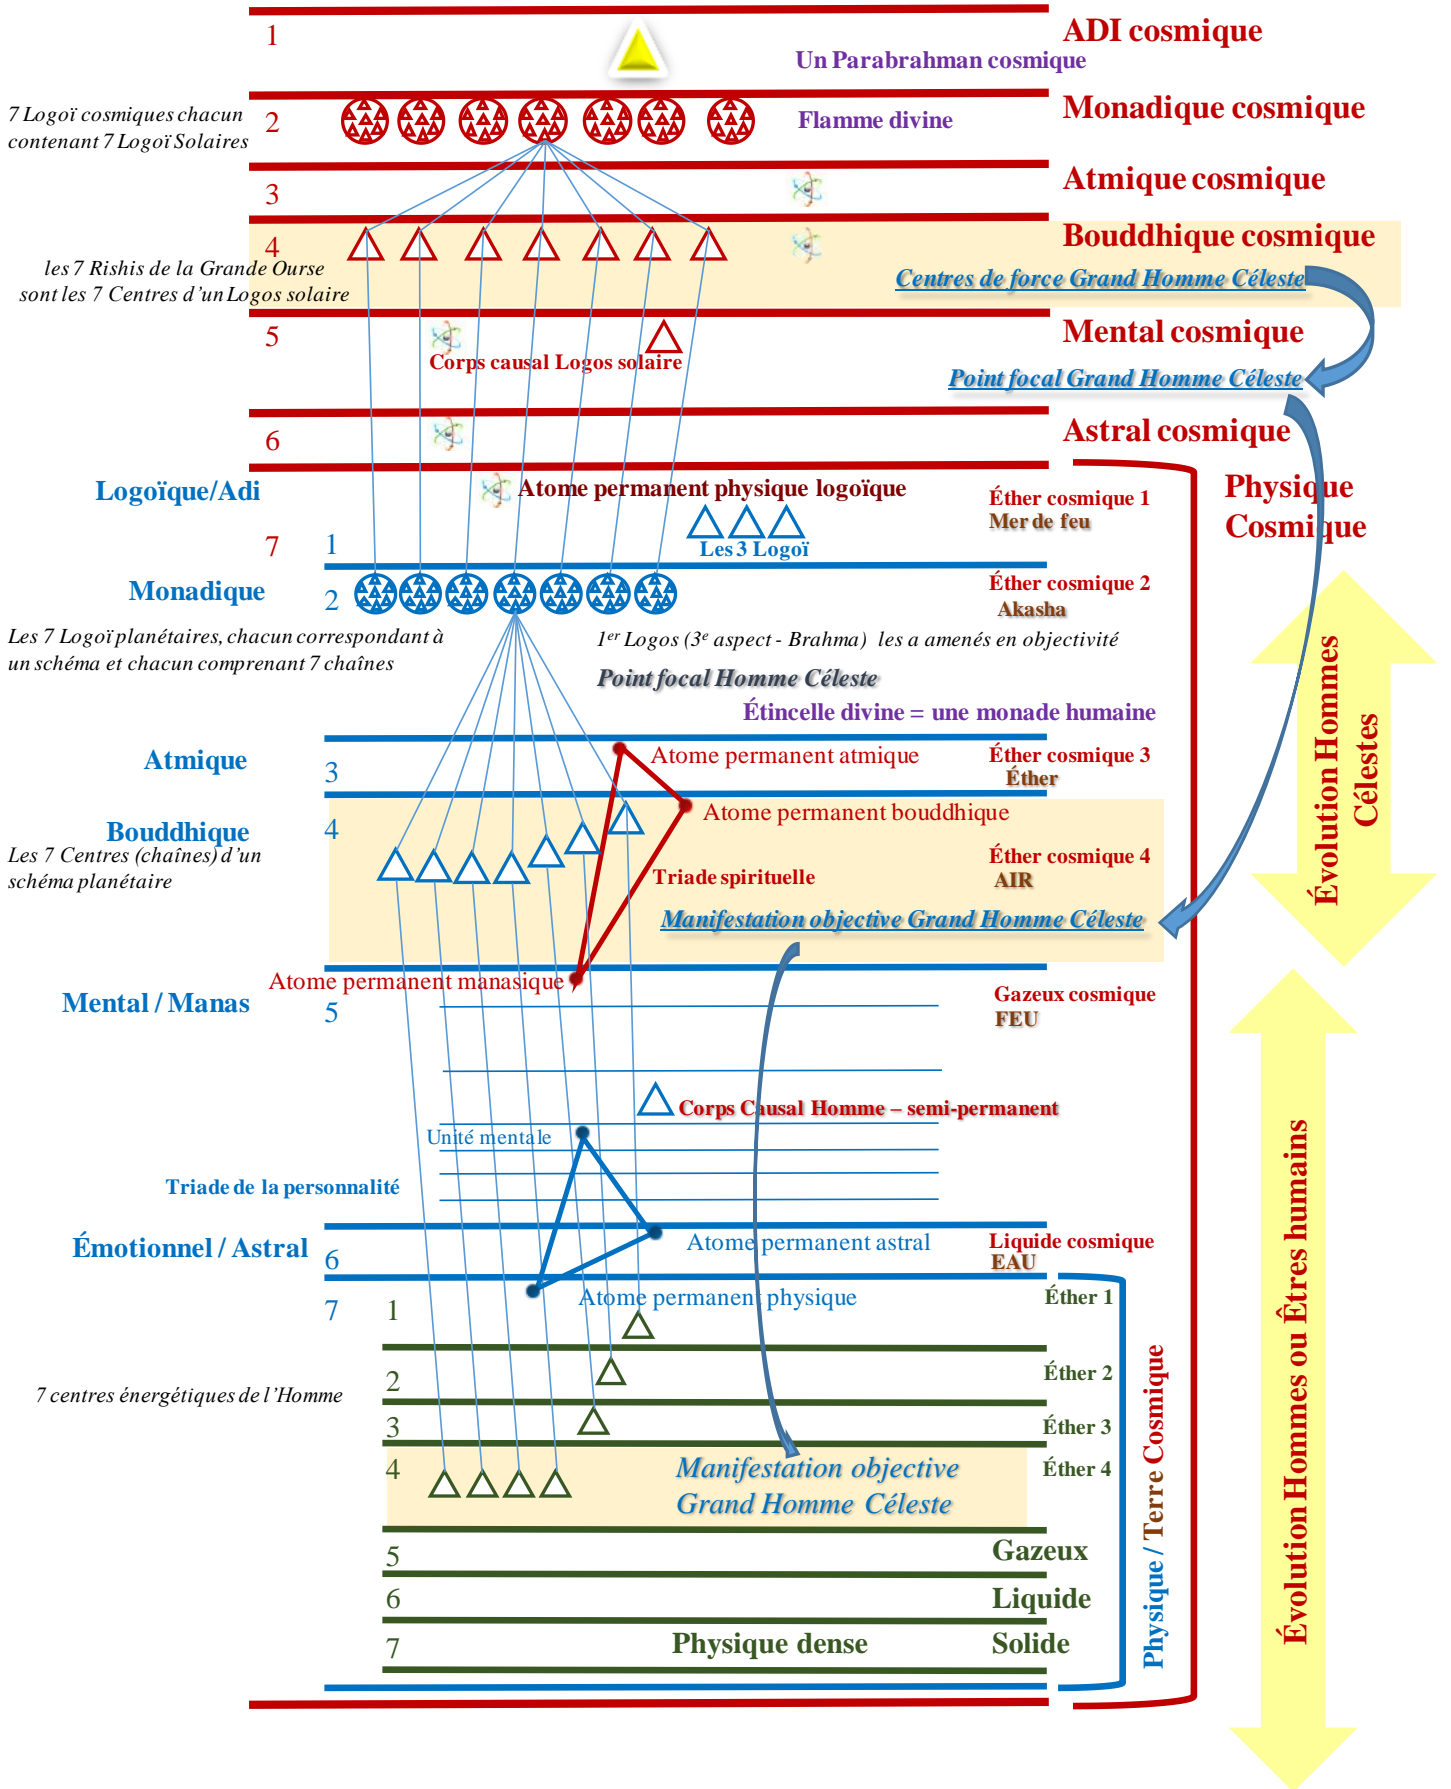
1
ADI cosmique
Un Parabrahman cosmique

7 Logoï cosmiques chacun contenant 7 Logoï Solaires
2
Flamme divine
Monadique cosmique

3
Atmique cosmique

4
Bouddhique cosmique
les 7 Rishis de la Grande Ourse sont les 7 Centres d'un Logos solaire
Centres de force Grand Homme Céleste

5
Mental cosmique
Corps causal Logos solaire
Point focal Grand Homme Céleste

6
Astral cosmique

Logoïque/Adi
Atome permanent physique logoïque
Éther cosmique 1
Mer de feu
Physique Cosmique
7
1
Les 3 Logoï

Monadique
2
Éther cosmique 2
Akasha
Les 7 Logoï planétaires, chacun correspondant à un schéma et chacun comprenant 7 chaînes
$1^{er}$ Logos ($3^{e}$ aspect - Brahma) les a amenés en objectivité
Point focal Homme Céleste
Étincelle divine = une monade humaine

Atmique
3
Atome permanent atmique
Éther cosmique 3
Éther

Bouddhique
4
Les 7 Centres (chaînes) d'un schéma planétaire
Atome permanent bouddhique
Éther cosmique 4
AIR
Triade spirituelle
Manifestation objective Grand Homme Céleste

Évolution Hommes Célestes

Atome permanent manasique
Mental / Manas
5
Gazeux cosmique
FEU
Corps Causal Homme – semi-permanent
Unité mentale
Triade de la personnalité

Émotionnel / Astral
6
Atome permanent astral
Liquide cosmique
EAU

7
1
Atome permanent physique
Éther 1
2
Éther 2
7 centres énergétiques de l'Homme
3
Éther 3
4
Manifestation objective Grand Homme Céleste
Éther 4
5
Gazeux
6
Liquide
7
Physique dense
Solide

Physique / Terre Cosmique
Évolution Hommes ou Êtres humains